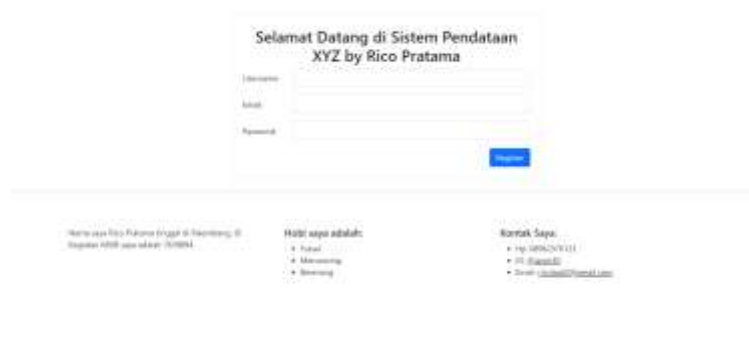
Selamat Datang di Sistem Pendataan XYZ by Rico Pratama

Username

Email

Password

Register

Nama saya Rico Pratama tinggal di Palembang. ID Kegiatan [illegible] saya adalah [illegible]

Hobi saya adalah:

- Futsal
- Memancing
- Berenang

Kontak Saya:

- Hp: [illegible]
- IG: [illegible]
- Email: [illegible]